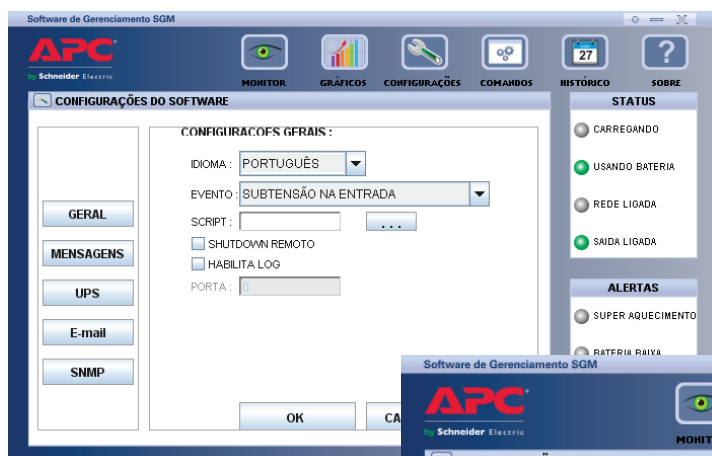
Software de Gerenciamento SGM

APC
by Schneider Electric

MONITOR
GRÁFICOS
CONFIGURAÇÕES
COMANDOS
27
HISTÓRICO
?
SOBRE

CONFIGURAÇÕES DO SOFTWARE

GERAL
MENSAGENS
UPS
E-mail
SNMP

CONFIGURAÇÕES GERAIS :

IDIOMA : PORTUGUÊS
EVENTO : SUBTENSÃO NA ENTRADA
SCRIPT :
. . .
SHUTDOWN REMOTO
HABILITA LOG
PORTA : 0

OK
CA

STATUS
CARREGANDO
USANDO BATERIA
REDE LIGADA
SAÍDA LIGADA

ALERTAS
SUPER AQUECIMENTO
BATERIA BAIXA

Software de Gerenciamento SGM
APC
by Schneider Electric
MONIT